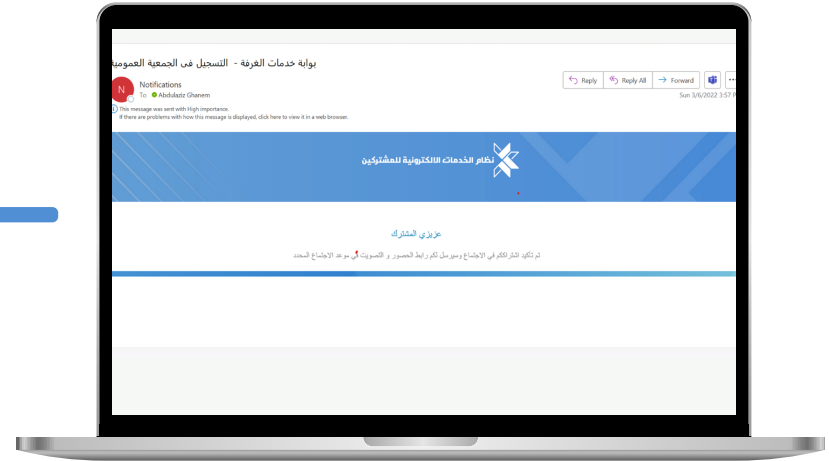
بوابة خدمات الغرفة - التسجيل فى الجمعية العمومية

N
Notifications
To ● Abdulaziz Ghanem

Reply Reply All Forward
Sun 3/6/2022 3:57 P

This message was sent with High importance.
If there are problems with how this message is displayed, click here to view it in a web browser.

نظام الخدمات الالكترونية للمشتركين

عزيزي المشترك

تم تأكيد اشتراككم في الاجتماع وسيرسل لكم رابط الحضور و التصويت في موعد الاجتماع المحدد